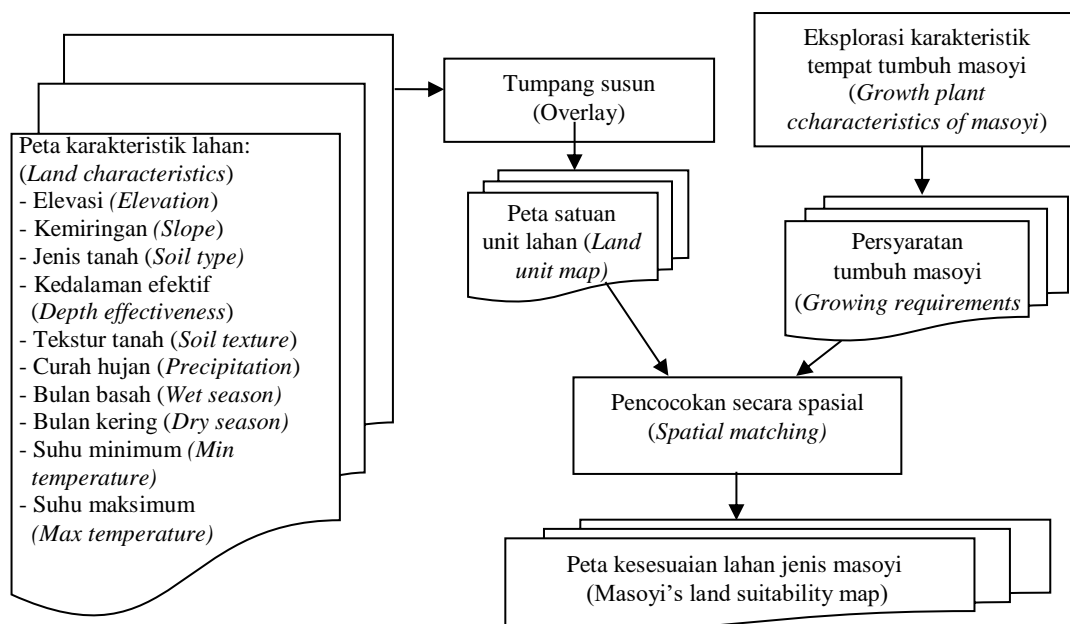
Peta karakteristik lahan:
(Land characteristics)
- Elevasi (Elevation)
- Kemiringan (Slope)
- Jenis tanah (Soil type)
- Kedalaman efektif (Depth effectiveness)
- Tekstur tanah (Soil texture)
- Curah hujan (Precipitation)
- Bulan basah (Wet season)
- Bulan kering (Dry season)
- Suhu minimum (Min temperature)
- Suhu maksimum (Max temperature)

Tumpang susun (Overlay)

Peta satuan unit lahan (Land unit map)

Eksplorasi karakteristik tempat tumbuh masoyi (Growth plant ccharacteristics of masoyi)

Persyaratan tumbuh masoyi (Growing requirements

Pencocokan secara spasial (Spatial matching)

Peta kesesuaian lahan jenis masoyi (Masoyi's land suitability map)